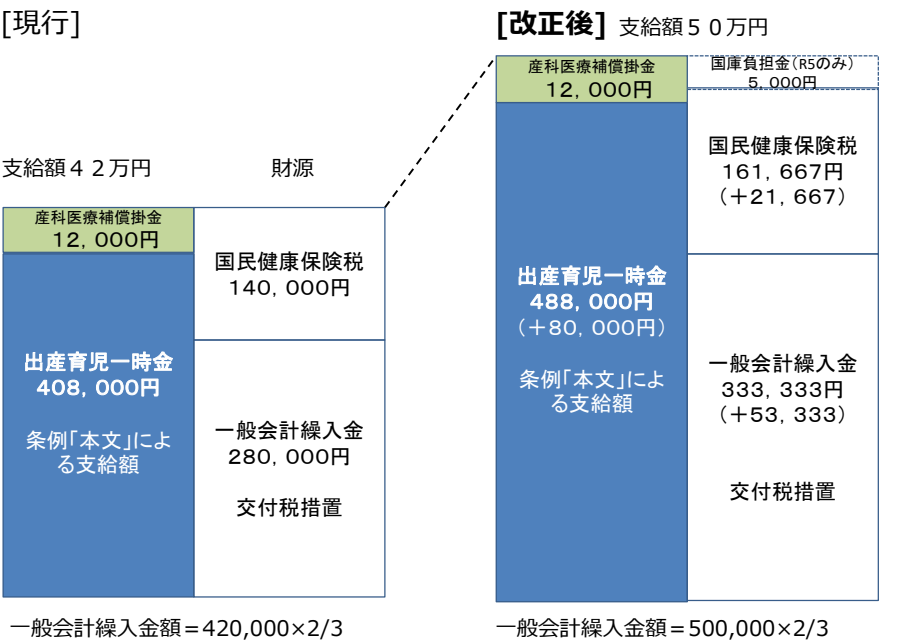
[現行]

支給額４２万円

財源

産科医療補償掛金
12，000円

出産育児一時金
408，000円

条例「本文」による支給額

国民健康保険税
140，000円

一般会計繰入金
280，000円

交付税措置

一般会計繰入金額＝420,000×2/3

[改正後] 支給額５０万円

産科医療補償掛金
12，000円

国庫負担金（R5のみ）
5，000円

出産育児一時金
488，000円
（＋80，000円）

条例「本文」による支給額

国民健康保険税
161，667円
（＋21，667）

一般会計繰入金
333，333円
（＋53，333）

交付税措置

一般会計繰入金額＝500,000×2/3